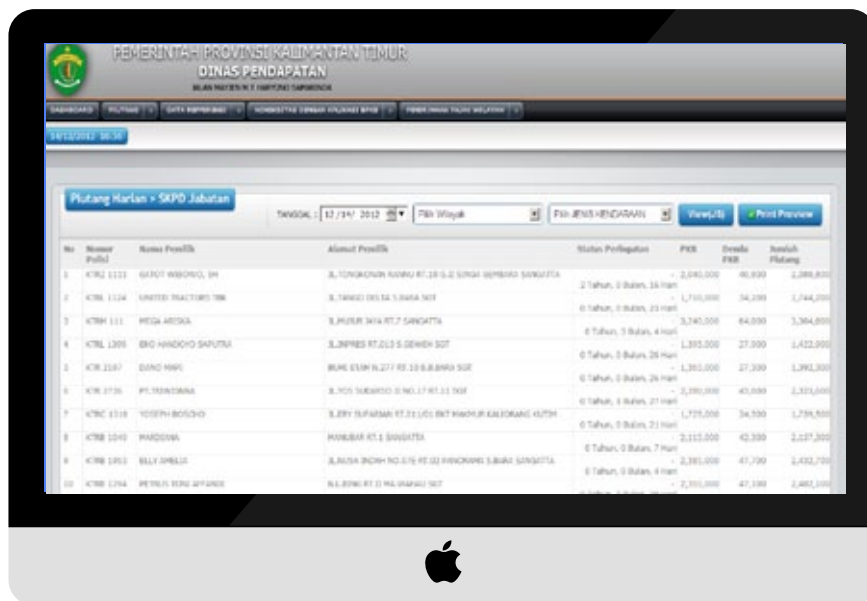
PEMERINTAH PROVINSI KALIMANTAN TIMUR
DINAS PENDAPATAN
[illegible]

DASHBOARD | PIUTANG | DATA REFERENSI | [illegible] | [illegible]

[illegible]

Piutang Harian > SKPD Jabatan

TANGGAL : 12 /14/ 2012 | Pilih Wilayah | Pilih JENIS KENDARAAN | View(s) | Print Preview

| No | Nomor Polisi | Nama Pemilik | Alamat Pemilik | Status Perlngatan | PKB | Denda PKB | Jumlah Piutang |
|---|---|---|---|---|---|---|---|
| 1 | KTB2 1111 | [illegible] WIBOWO, SH | JL.TONGKONAN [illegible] RT.18 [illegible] SANGATTA | 2 Tahun, 0 Bulan, 16 Hari | 2,040,000 | 40,800 | 2,080,800 |
| 2 | KTBL 1124 | UNITED TRACTORS TBK | JL.TANGGI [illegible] SGT | 0 Tahun, 0 Bulan, 23 Hari | 1,710,000 | 34,200 | 1,744,200 |
| 3 | KTBH 111 | MEGA ARISKA | JL.MURUR JAYA RT.7 SANGATTA | 0 Tahun, 3 Bulan, 4 Hari | 3,240,000 | 64,800 | 3,304,800 |
| 4 | KTBL 1355 | EKO HANDOYO SAPUTRA | JL.INPRES RT.013 S.GEWEH SGT | 0 Tahun, 0 Bulan, 26 Hari | 1,355,000 | 27,300 | 1,422,000 |
| 5 | KTB 2187 | DINO MAPI | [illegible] | 0 Tahun, 0 Bulan, 26 Hari | 1,365,000 | 27,300 | 1,392,300 |
| 6 | KTB 2735 | PT.TRIWIDIMA | JL.YOS SUDARSO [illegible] SGT | 0 Tahun, 0 Bulan, 27 Hari | 2,280,000 | 45,600 | 2,325,600 |
| 7 | KTBC 1318 | YOSEPH BOSSHO | JL.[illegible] KALIORANG KUTIM | 0 Tahun, 0 Bulan, 21 Hari | 1,725,000 | 34,500 | 1,759,500 |
| 8 | KTBB 1040 | MARDIANA | MANUBAR RT.1 SANGATTA | 0 Tahun, 0 Bulan, 7 Hari | 2,115,000 | 42,300 | 2,157,300 |
| 9 | KTBB 1853 | ELLY AMELIA | JL.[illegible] SANGATTA | 0 Tahun, 0 Bulan, 4 Hari | 2,385,000 | 47,700 | 2,432,700 |
| 10 | KTBB 1294 | PETRUS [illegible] | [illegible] SGT | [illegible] | 2,355,000 | 47,100 | 2,402,100 |